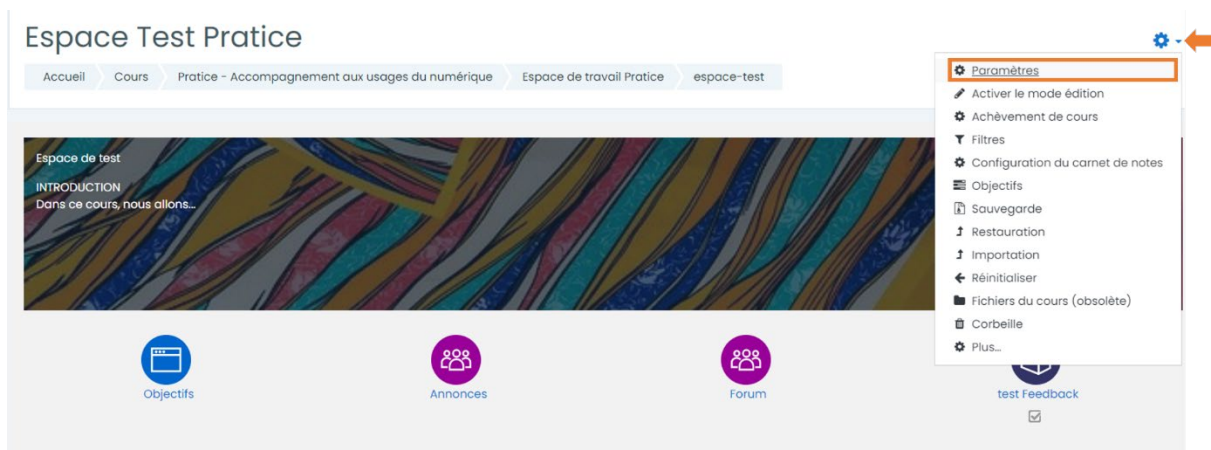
Espace Test Pratice

Accueil | Cours | Pratice - Accompagnement aux usages du numérique | Espace de travail Pratice | espace-test

Espace de test

INTRODUCTION
Dans ce cours, nous allons...

Paramètres
Activer le mode édition
Achèvement de cours
Filtres
Configuration du carnet de notes
Objectifs
Sauvegarde
Restauration
Importation
Réinitialiser
Fichiers du cours (obsolète)
Corbeille
Plus...

Objectifs

Annonces

Forum

test Feedback